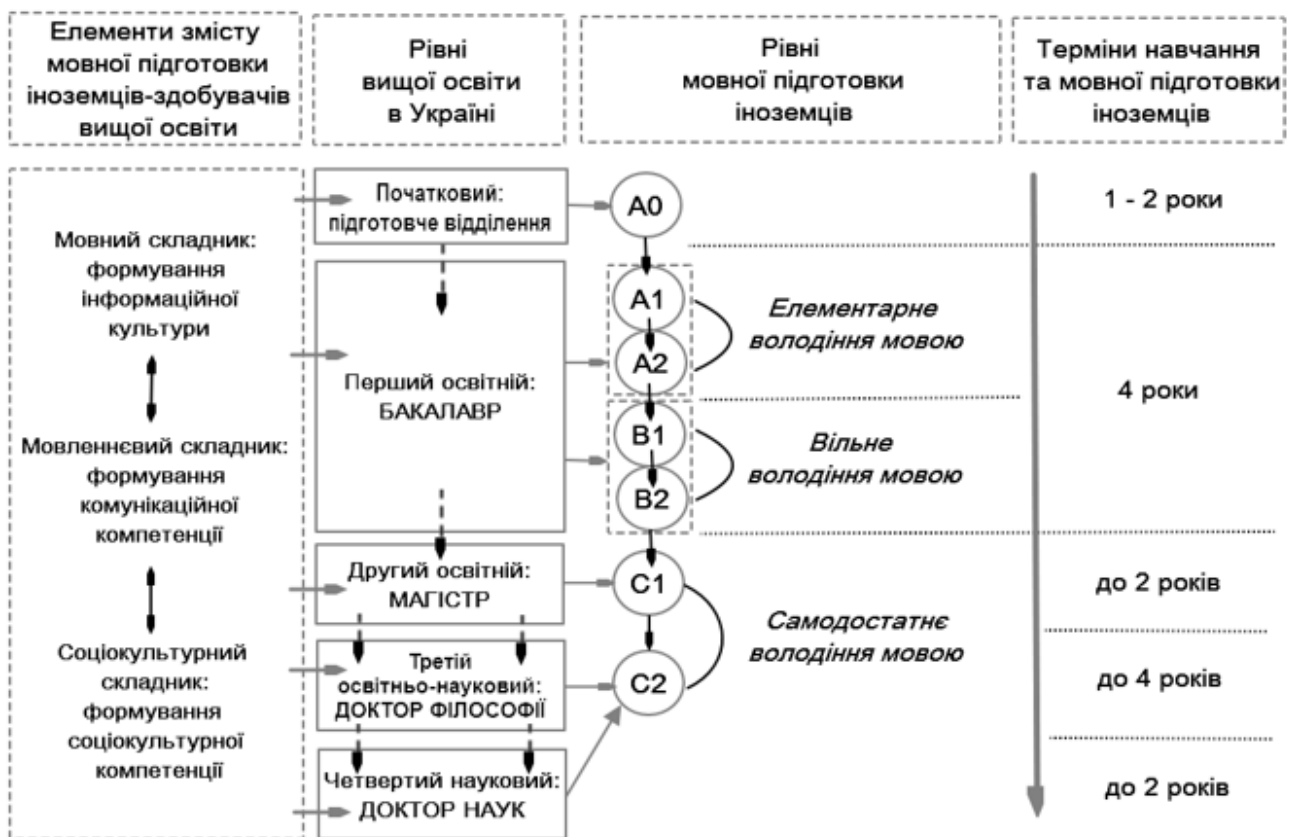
Елементи змісту мовної підготовки іноземців-здобувачів вищої освіти

Рівні вищої освіти в Україні

Рівні мовної підготовки іноземців

Терміни навчання та мовної підготовки іноземців

Мовний складник: формування інформаційної культури

Мовленнєвий складник: формування комунікаційної компетенції

Соціокультурний складник: формування соціокультурної компетенції

Початковий: підготовче відділення

Перший освітній: БАКАЛАВР

Другий освітній: МАГІСТР

Третій освітньо-науковий: ДОКТОР ФІЛОСОФІЇ

Четвертий науковий: ДОКТОР НАУК

A0

A1

A2

B1

B2

C1

C2

Елементарне володіння мовою

Вільне володіння мовою

Самодостатнє володіння мовою

1 - 2 роки

4 роки

до 2 років

до 4 років

до 2 років